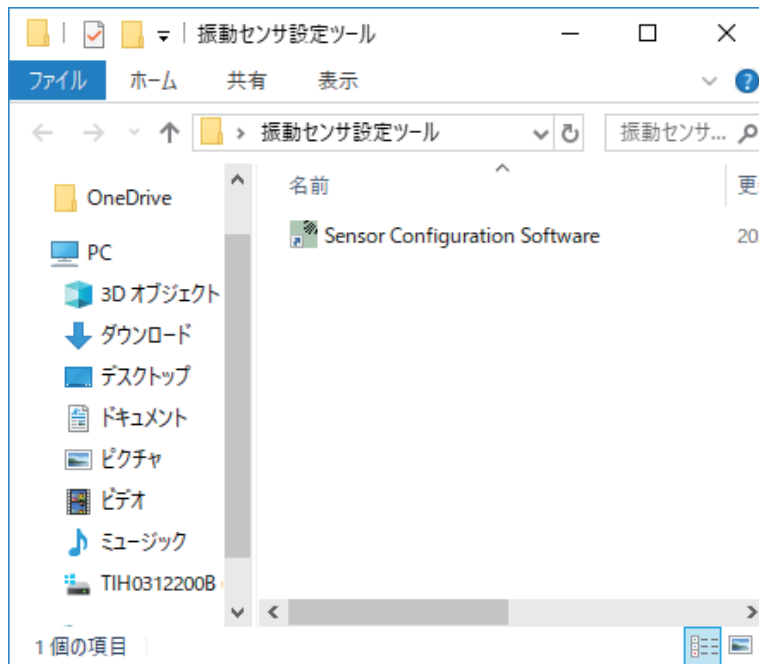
振動センサ設定ツール

ファイル　ホーム　共有　表示

振動センサ設定ツール

振動センサ...

OneDrive

PC

3D オブジェクト

ダウンロード

デスクトップ

ドキュメント

ピクチャ

ビデオ

ミュージック

TIH0312200B

名前

更

Sensor Configuration Software

20

1 個の項目